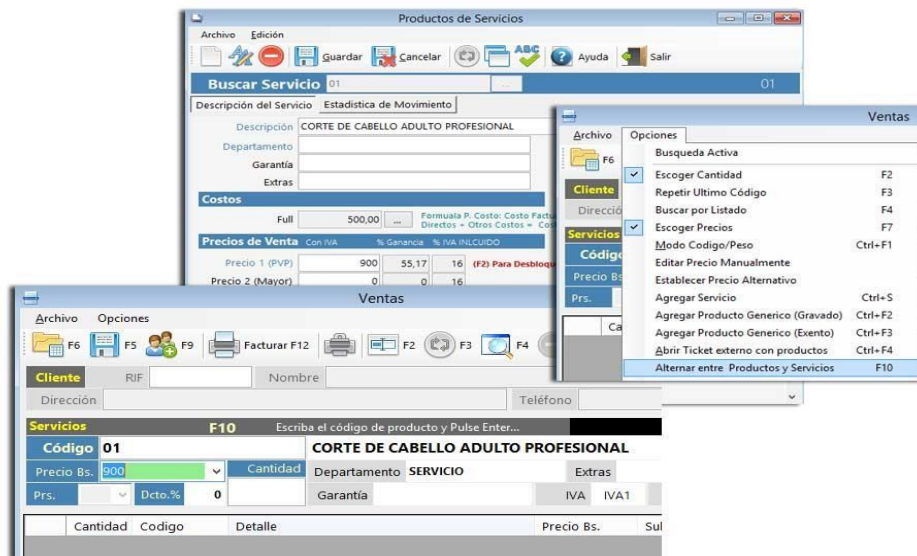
Productos de Servicios

Archivo Edición

Guardar Cancelar Ayuda Salir

Buscar Servicio 01 01

Descripción del Servicio Estadistica de Movimiento

Descripción CORTE DE CABELLO ADULTO PROFESIONAL

Departamento

Garantía

Extras

Costos

Full 500,00 Formula P. Costo: Costo Factu Directos + Otros Costos = Cos

Precios de Venta Con IVA % Ganancia % IVA INLCUIDO

Precio 1 (PVP) 900 55,17 16 (F2) Para Desbloq

Precio 2 (Mayor) 0 0 16

Ventas

Archivo Opciones

F6

Cliente

Direcció

Servicios

Códig

Precio Bs

Prs.

Ca

Busqueda Activa

Escoger Cantidad F2

Repetir Ultimo Código F3

Buscar por Listado F4

Escoger Precios F7

Modo Codigo/Peso Ctrl+F1

Editar Precio Manualmente

Establecer Precio Alternativo

Agregar Servicio Ctrl+S

Agregar Producto Generico (Gravado) Ctrl+F2

Agregar Producto Generico (Exento) Ctrl+F3

Abrir Ticket externo con productos Ctrl+F4

Alternar entre Productos y Servicios F10

Ventas

Archivo Opciones

F6 F5 F9 Facturar F12 F2 F3 F4

Cliente RIF Nombre

Dirección Teléfono

Servicios F10 Escriba el código de producto y Pulse Enter...

Código 01 CORTE DE CABELLO ADULTO PROFESIONAL

Precio Bs. 900 Cantidad Departamento SERVICIO Extras

Prs. Dcto.% 0 Garantía IVA IVA1

Cantidad Codigo Detalle Precio Bs. Sul